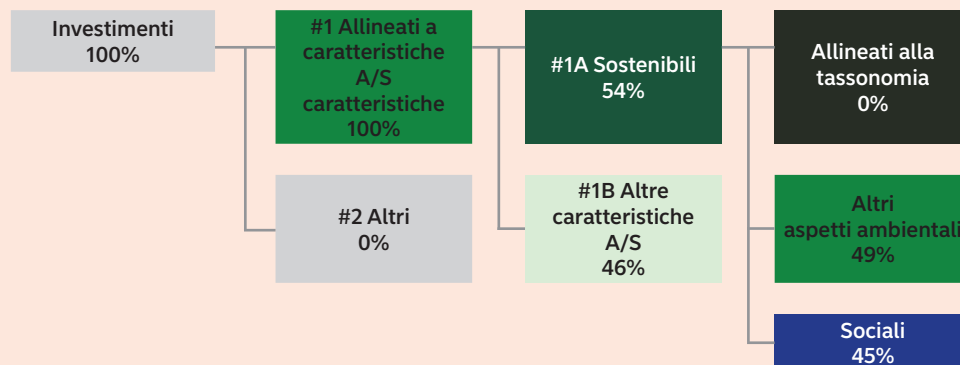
Investimenti
100%

#1 Allineati a caratteristiche A/S caratteristiche
100%

#2 Altri
0%

#1A Sostenibili
54%

#1B Altre caratteristiche A/S
46%

Allineati alla tassonomia
0%

Altri aspetti ambientali
49%

Sociali
45%